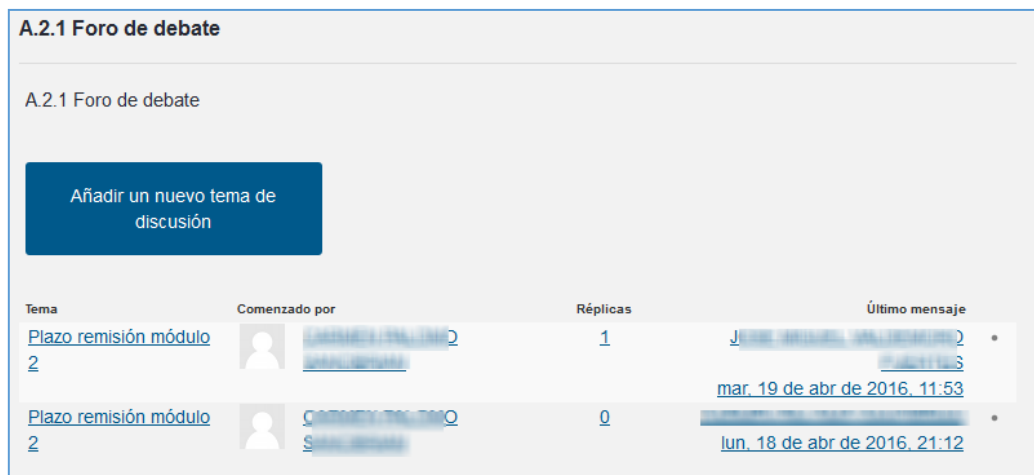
A.2.1 Foro de debate

A.2.1 Foro de debate

Añadir un nuevo tema de discusión

| Tema | Comenzado por | Réplicas | Último mensaje |
|---|---|---|---|
| Plazo remisión módulo 2 | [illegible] | 1 | J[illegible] mar, 19 de abr de 2016, 11:53 |
| Plazo remisión módulo 2 | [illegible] | 0 | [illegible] lun, 18 de abr de 2016, 21:12 |